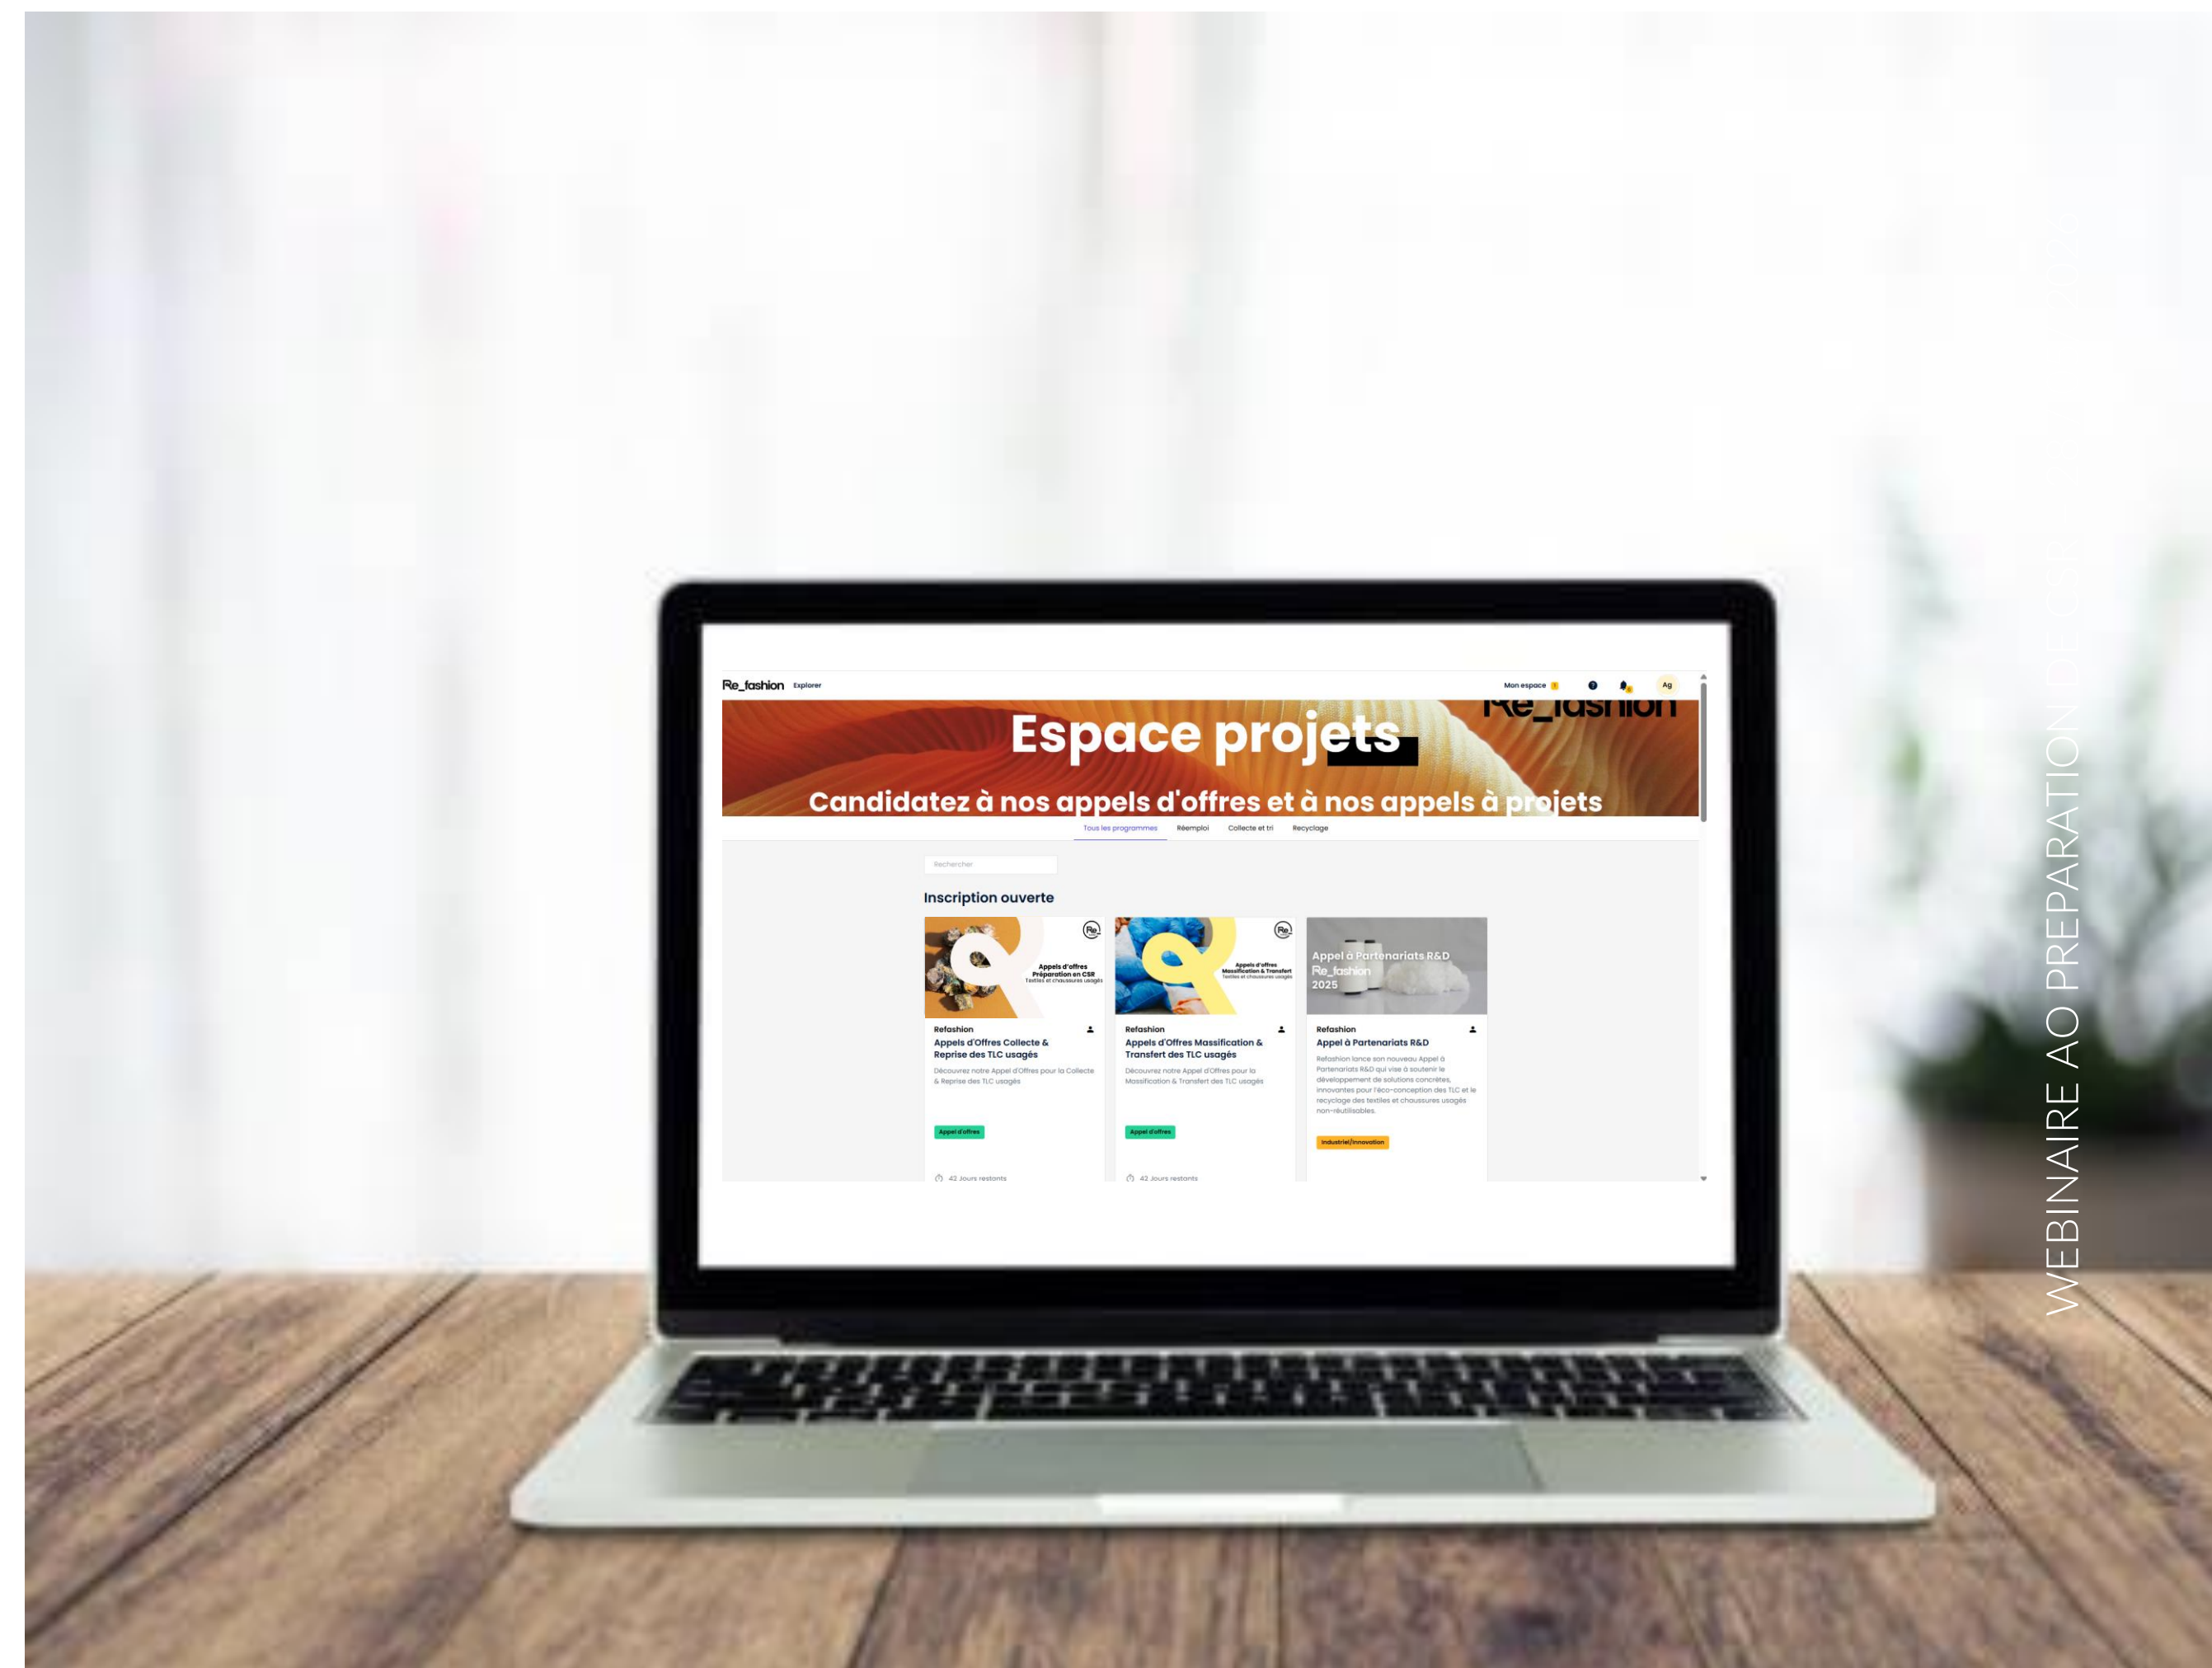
WEBINAIRE AO PREPARATION DE CSR

Re_fashion Explorer

Mon espace

Ag

Re_fashion

Espace projets

Candidatez à nos appels d'offres et à nos appels à projets

Tous les programmes Réemploi Collecte et tri Recyclage

Rechercher

Inscription ouverte

Appels d'offres Préparation en CSR Textiles et chaussures usagés

Refashion
Appels d'Offres Collecte & Reprise des TLC usagés
Découvrez notre Appel d'Offres pour la Collecte & Reprise des TLC usagés

Appel d'offres

42 Jours restants

Appels d'offres Massification & Transfert Textiles et chaussures usagés

Refashion
Appels d'Offres Massification & Transfert des TLC usagés
Découvrez notre Appel d'Offres pour la Massification & Transfert des TLC usagés

Appel d'offres

42 Jours restants

Appel à Partenariats R&D Re_fashion 2025

Refashion
Appel à Partenariats R&D
Refashion lance son nouveau Appel à Partenariats R&D qui vise à soutenir le développement de solutions concrètes, innovantes pour l'éco-conception des TLC et le recyclage des textiles et chaussures usagés non-réutilisables.

Industriel/Innovation